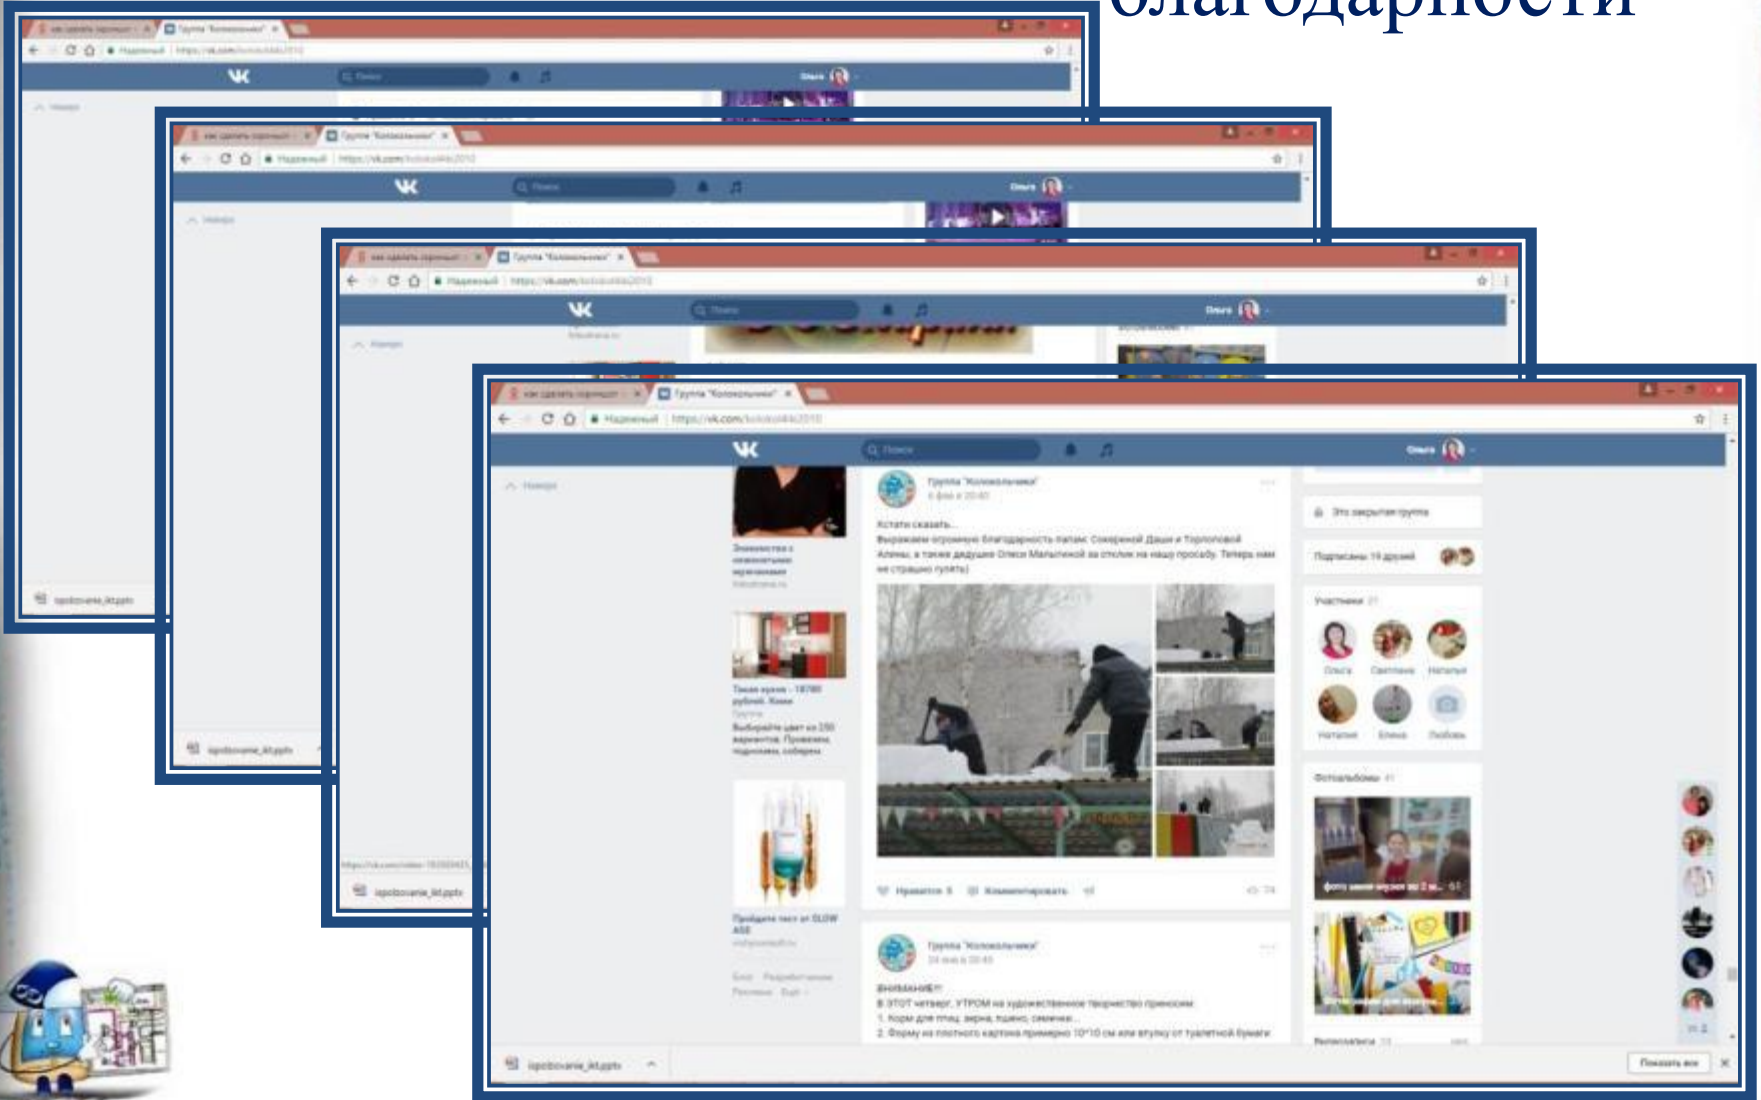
благодарности

Группа "Колокольчики"

Кстати сказать...
Выражаем огромную благодарность папам: Сомерской Даши и Торлоповой Алены, а также дедушке Олеси Мальгиной за стелик на нашу просаду. Теперь нам не страшно гулять)

Нравится 5 Комментировать

Это закрытая группа

Подписаны 19 друзей

Участники

Ольга Светлана Наталья Наталья Елена Любовь

Фотоальбомы

Группа "Колокольчики"

ВНИМАНИЕ!!!
В ЭТОТ четверг, УТРОМ на художественное творчество приносим:
1. Корм для птиц: зерна, пшено, семечки...
2. Форму из плотного картона примерно 10*10 см или втулку от туалетной бумаги

Пройдите тест от SLOW AGE

ispolzovanie_ikt.pptx

Показать все

Ольга

Поиск